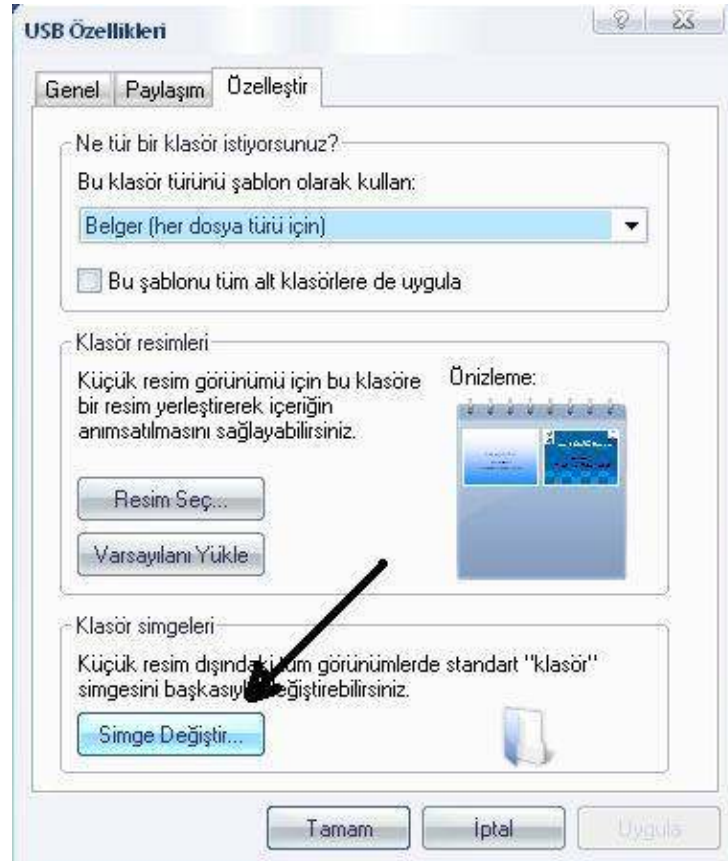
USB Özellikleri

? X

Genel | Paylaşım | Özelleştir

Ne tür bir klasör istiyorsunuz?

Bu klasör türünü şablon olarak kullan:

Belger (her dosya türü için)

Bu şablonu tüm alt klasörlere de uygula

Klasör resimleri

Küçük resim görünümü için bu klasöre bir resim yerleştirerek içeriğin anımsatılmasını sağlayabilirsiniz.

Önizleme:

Resim Seç...

Varsayılanı Yükle

Klasör simgeleri

Küçük resim dışındaki tüm görünümlerde standart "klasör" simgesini başkasıyla değiştirebilirsiniz.

Simge Değiştir...

Tamam | İptal | Uygula